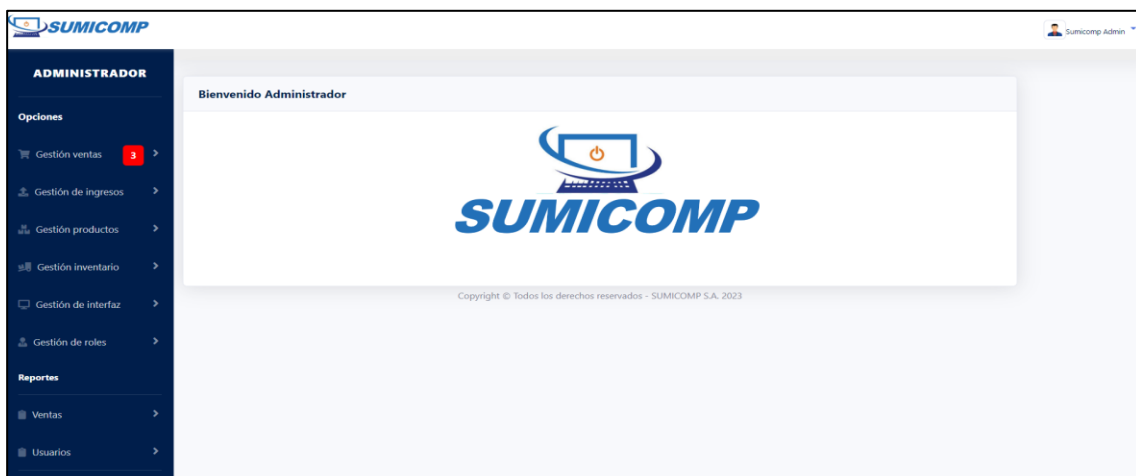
SUMICOMP

Sumicomp Admin

ADMINISTRADOR

Opciones

Gestión ventas 3

Gestión de ingresos

Gestión productos

Gestión inventario

Gestión de interfaz

Gestión de roles

Reportes

Ventas

Usuarios

Bienvenido Administrador

SUMICOMP

Copyright © Todos los derechos reservados - SUMICOMP S.A. 2023